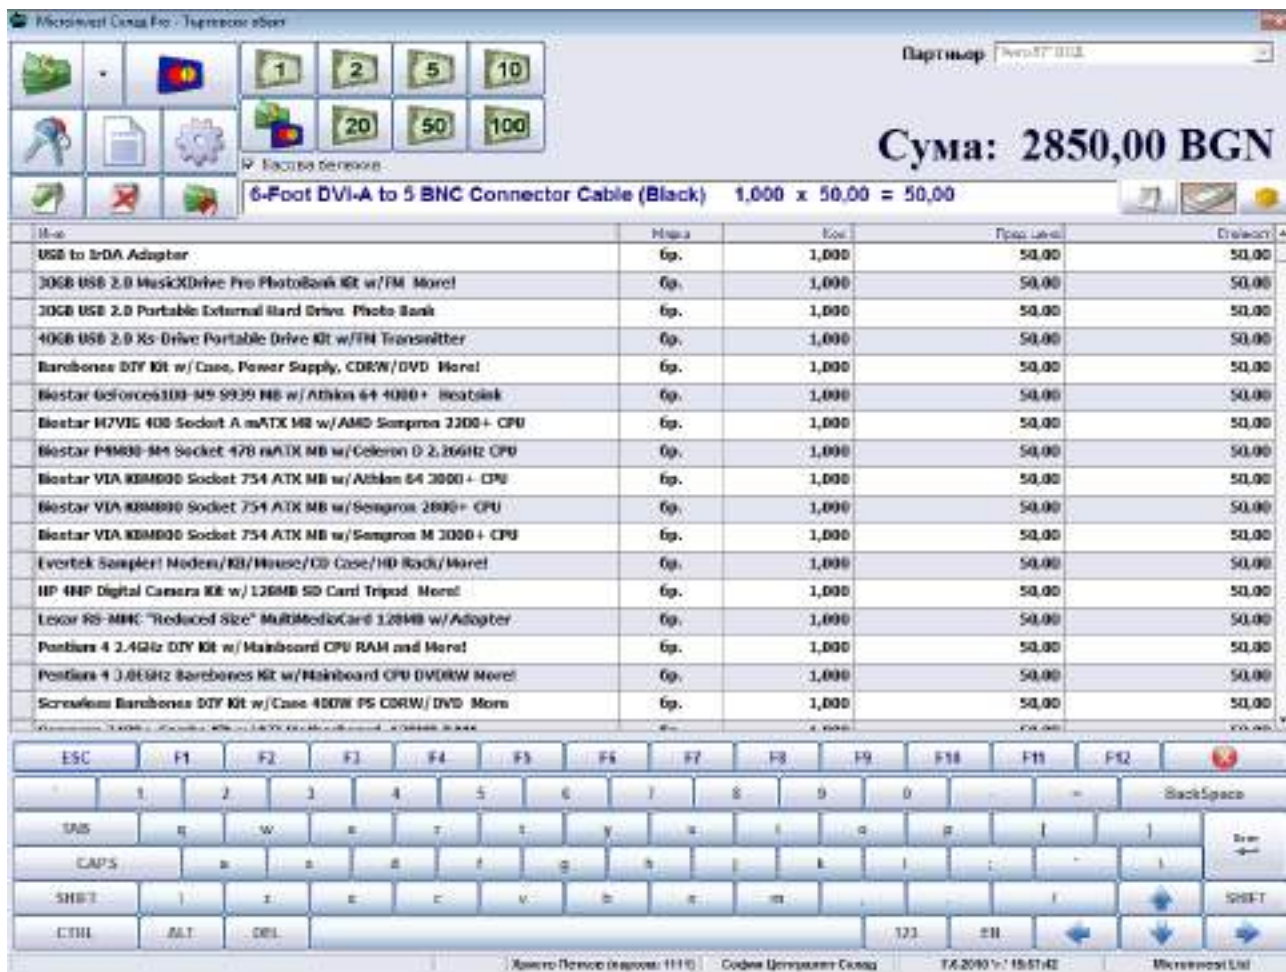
Microinvest Склад Pro - Търговски обект

1 2 5 10
20 50 100

Партньор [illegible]

Сума: 2850,00 BGN

Касова бележка

6-Foot DVI-A to 5 BNC Connector Cable (Black) 1,000 x 50,00 = 50,00

| Име | Мярка | Кол | Прод. цена | Стойност |
|---|---|---|---|---|
| USB to IrDA Adapter | бр. | 1,000 | 50,00 | 50,00 |
| 30GB USB 2.0 MusicXDrive Pro PhotoBank Kit w/FM More! | бр. | 1,000 | 50,00 | 50,00 |
| 30GB USB 2.0 Portable External Hard Drive Photo Bank | бр. | 1,000 | 50,00 | 50,00 |
| 40GB USB 2.0 Xs-Drive Portable Drive Kit w/FM Transmitter | бр. | 1,000 | 50,00 | 50,00 |
| Barebones DIY Kit w/Case, Power Supply, CDRW/DVD More! | бр. | 1,000 | 50,00 | 50,00 |
| Biostar GeForce6100-M9 S939 MB w/Athlon 64 4000+ Heatsink | бр. | 1,000 | 50,00 | 50,00 |
| Biostar M7VIG 400 Socket A mATX MB w/AMD Sempron 2200+ CPU | бр. | 1,000 | 50,00 | 50,00 |
| Biostar P4M80-M4 Socket 478 mATX MB w/Celeron D 2.266Hz CPU | бр. | 1,000 | 50,00 | 50,00 |
| Biostar VIA K8M800 Socket 754 ATX MB w/Athlon 64 3000+ CPU | бр. | 1,000 | 50,00 | 50,00 |
| Biostar VIA K8M800 Socket 754 ATX MB w/Sempron 2800+ CPU | бр. | 1,000 | 50,00 | 50,00 |
| Biostar VIA K8M800 Socket 754 ATX MB w/Sempron M 3000+ CPU | бр. | 1,000 | 50,00 | 50,00 |
| Evertek Sampler! Modem/KB/Mouse/CD Case/HD Rack/More! | бр. | 1,000 | 50,00 | 50,00 |
| HP 4MP Digital Camera Kit w/128MB SD Card Tripod More! | бр. | 1,000 | 50,00 | 50,00 |
| Lexar RS-MMC "Reduced Size" MultiMediaCard 128MB w/Adapter | бр. | 1,000 | 50,00 | 50,00 |
| Pentium 4 2.4GHz DIY Kit w/Mainboard CPU RAM and More! | бр. | 1,000 | 50,00 | 50,00 |
| Pentium 4 3.0GHz Barebones Kit w/Mainboard CPU DVDRW More! | бр. | 1,000 | 50,00 | 50,00 |
| Screwless Barebones DIY Kit w/Case 400W PS CDRW/DVD More | бр. | 1,000 | 50,00 | 50,00 |

ESC F1 F2 F3 F4 F5 F6 F7 F8 F9 F10 F11 F12
` 1 2 3 4 5 6 7 8 9 0 - = BackSpace
TAB q w e r t y u i o p [ ] Enter
CAPS a s d f g h j k l ; ' \
SHIFT \ z x c v b n m , . / SHIFT
CTRL ALT DEL 123 EN

Христо Петков (парола: 1111) София Централен Склад 7.6.2010 г. 15:51:42 Microinvest Ltd